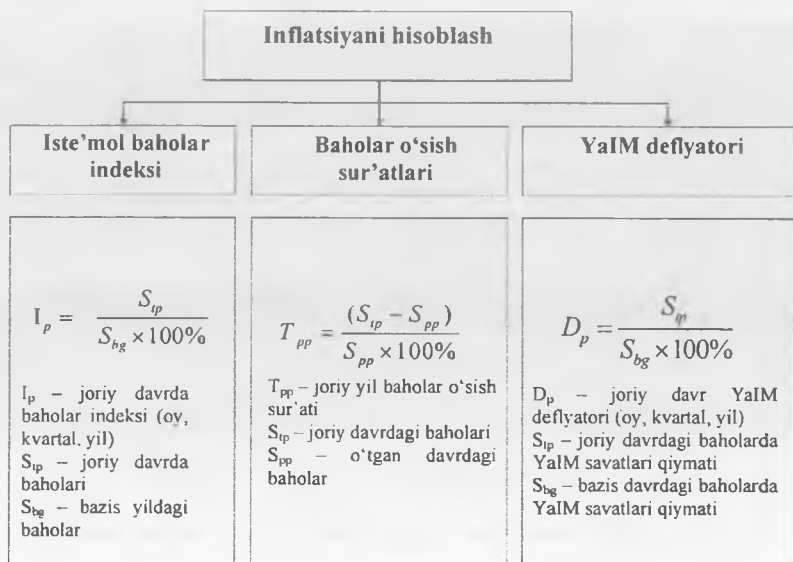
Inflatsiyani hisoblash

Iste'mol baholar indeksi

$I_p = \frac{S_{tp}}{S_{bg} \times 100\%}$

$I_p$ – joriy davrda baholar indeksi (oy, kvartal, yil)
$S_{tp}$ – joriy davrda baholari
$S_{bg}$ – bazis yildagi baholar

Baholar o'sish sur'atlari

$T_{pp} = \frac{(S_{tp} - S_{pp})}{S_{pp} \times 100\%}$

$T_{pp}$ – joriy yil baholar o'sish sur'ati
$S_{tp}$ – joriy davrdagi baholari
$S_{pp}$ – o'tgan davrdagi baholar

YaIM deflyatori

$D_p = \frac{S_{tp}}{S_{bg} \times 100\%}$

$D_p$ – joriy davr YaIM deflyatori (oy, kvartal, yil)
$S_{tp}$ – joriy davrdagi baholarda YaIM savatlari qiymati
$S_{bg}$ – bazis davrdagi baholarda YaIM savatlari qiymati